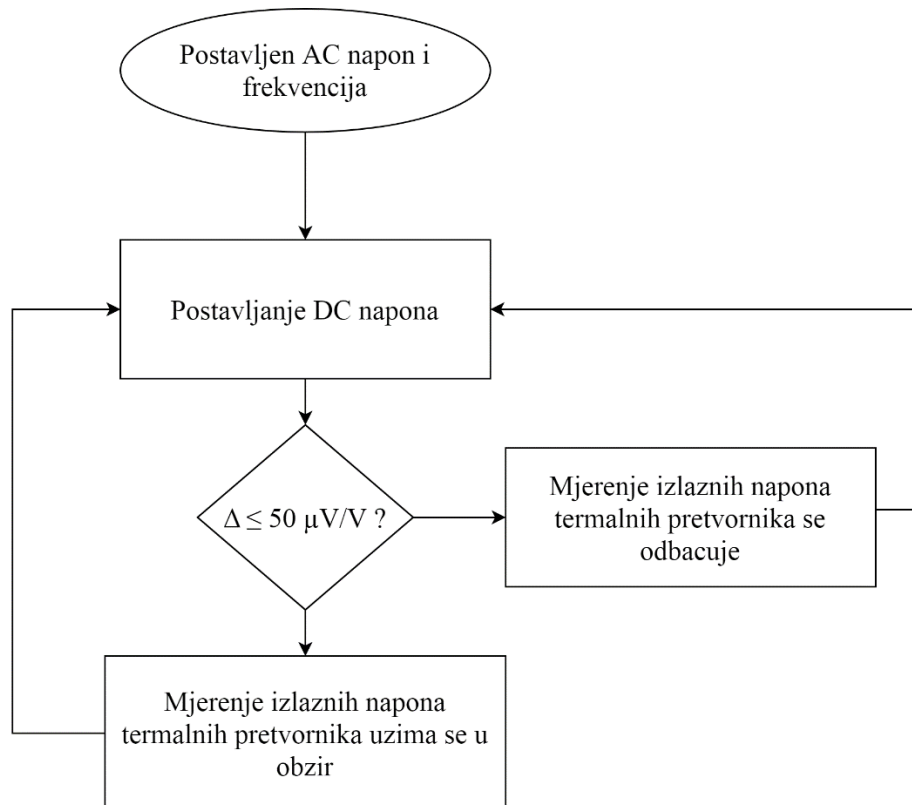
Postavljen AC napon i frekvencija

Postavljanje DC napona

$\Delta \leq 50\ \mu V/V$ ?

Mjerenje izlaznih napona termalnih pretvornika se odbacuje

Mjerenje izlaznih napona termalnih pretvornika uzima se u obzir